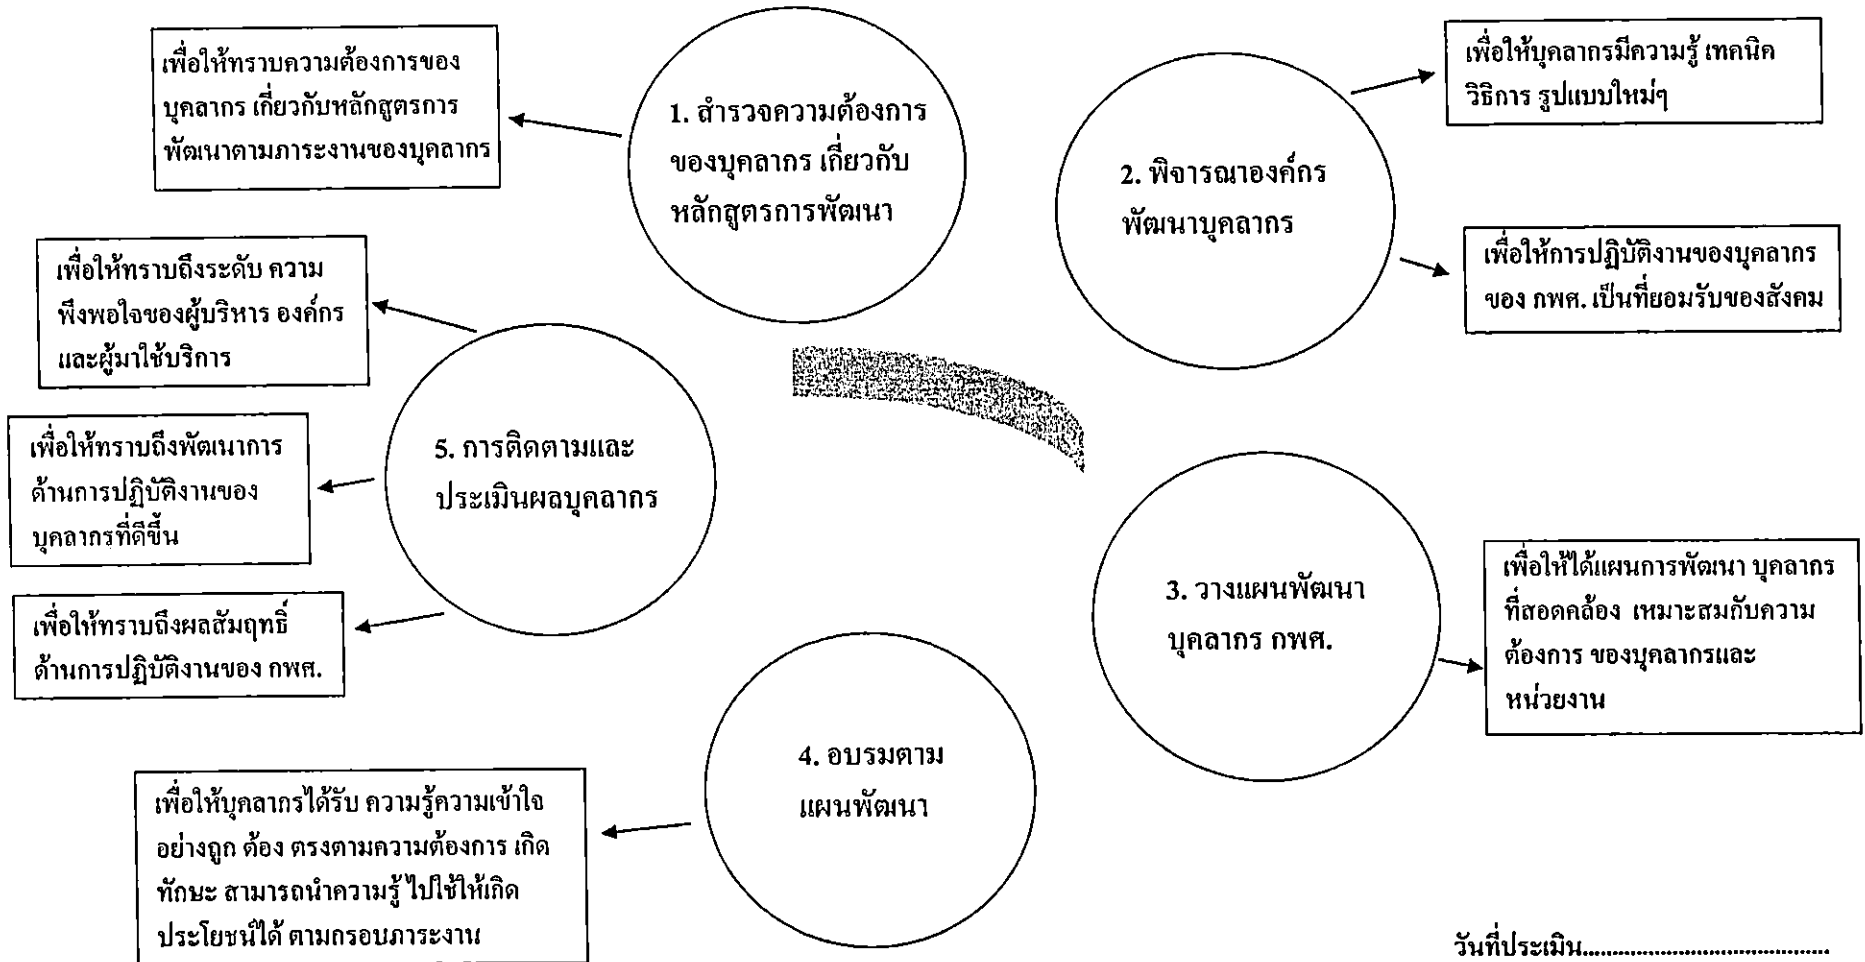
1. สำรวจความต้องการของบุคลากร เกี่ยวกับหลักสูตรการพัฒนา

เพื่อให้ทราบความต้องการของบุคลากร เกี่ยวกับหลักสูตรการพัฒนาตามภาระงานของบุคลากร

2. พิจารณาองค์กรพัฒนาบุคลากร

เพื่อให้บุคลากรมีความรู้ เทคนิค วิธิการ รูปแบบใหม่ๆ

เพื่อให้การปฏิบัติงานของบุคลากรของ กพศ. เป็นที่ยอมรับของสังคม

3. วางแผนพัฒนาบุคลากร กพศ.

เพื่อให้ได้แผนการพัฒนา บุคลากรที่สอดคล้อง เหมาะสมกับความต้องการ ของบุคลากรและหน่วยงาน

4. อบรมตามแผนพัฒนา

เพื่อให้บุคลากรได้รับ ความรู้ความเข้าใจอย่างถูก ต้อง ตรงตามความต้องการ เกิดทักษะ สามารถนำความรู้ไปใช้ให้เกิดประโยชน์ได้ ตามกรอบภาระงาน

5. การติดตามและประเมินผลบุคลากร

เพื่อให้ทราบถึงระดับ ความพึงพอใจของผู้บริหาร องค์กร และผู้มาใช้บริการ

เพื่อให้ทราบถึงพัฒนาการด้านการปฏิบัติงานของบุคลากรที่ดีขึ้น

เพื่อให้ทราบถึงผลสัมฤทธิ์ด้านการปฏิบัติงานของ กพศ.

วันที่ประเมิน..............................